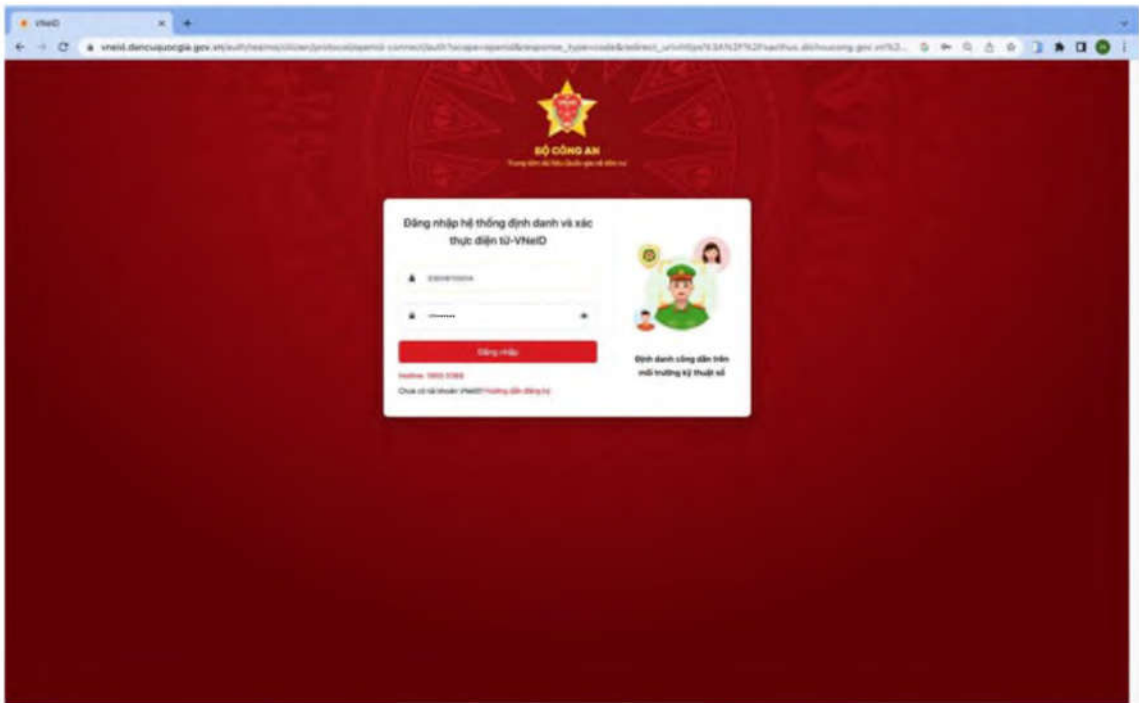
VNeID

vneid.dancuquocgia.gov.vn/auth/realms/citizen/protocol/openid-connect/auth?scope=openid&response_type=code&redirect_uri=https%3A%2F%2Fthutuc.dichvucong.gov.vn%2...

BỘ CÔNG AN

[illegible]

Đăng nhập hệ thống định danh và xác thực điện tử-VNeID

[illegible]

••••••••

Đăng nhập

Hotline: 1900 0368

Chưa có tài khoản VNeID? Hướng dẫn đăng ký

Định danh công dân trên môi trường kỹ thuật số